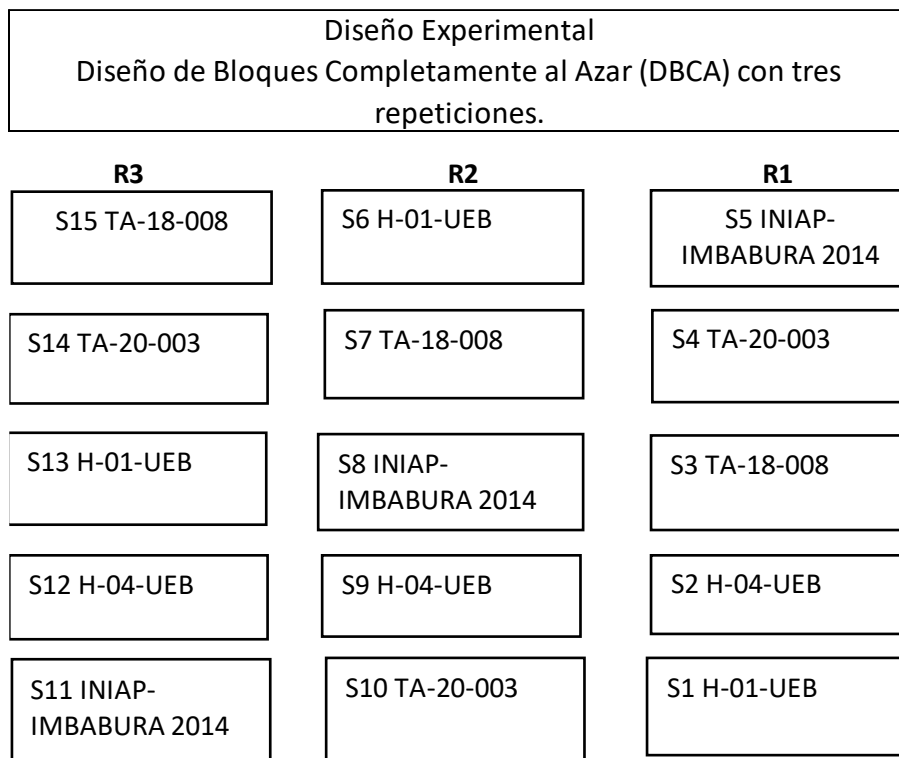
Diseño Experimental
Diseño de Bloques Completamente al Azar (DBCA) con tres repeticiones.

| R3 | R2 | R1 |
|---|---|---|
| S15 TA-18-008 | S6 H-01-UEB | S5 INIAP-IMBABURA 2014 |
| S14 TA-20-003 | S7 TA-18-008 | S4 TA-20-003 |
| S13 H-01-UEB | S8 INIAP-IMBABURA 2014 | S3 TA-18-008 |
| S12 H-04-UEB | S9 H-04-UEB | S2 H-04-UEB |
| S11 INIAP-IMBABURA 2014 | S10 TA-20-003 | S1 H-01-UEB |